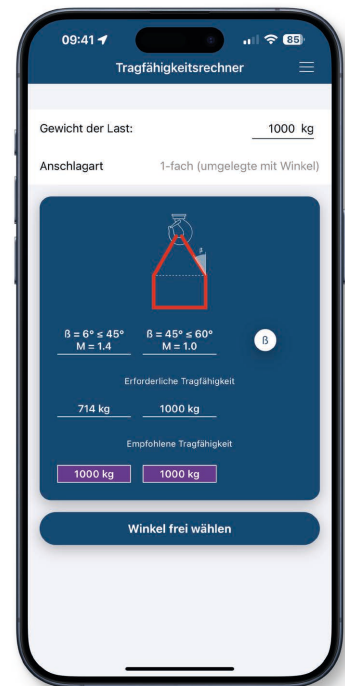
09:41 85

Tragfähigkeitsrechner

Gewicht der Last: 1000 kg

Anschlagart 1-fach (umgelegte mit Winkel)

ß

ß = 6° ≤ 45°
M = 1.4

ß = 45° ≤ 60°
M = 1.0

ß

Erforderliche Tragfähigkeit

714 kg

1000 kg

Empfohlene Tragfähigkeit

1000 kg

1000 kg

Winkel frei wählen